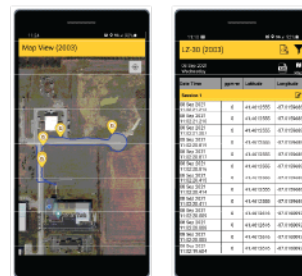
Map View (2003)

LZ-30 (2003)

08 Sep 2021
Wednesday

| Date Time | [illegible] | Latitude | Longitude |
|---|---|---|---|
| Session 1 | | | |
| 08 Sep 2021 11:02:29.814 | 0 | 43.4613555 | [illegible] |
| 08 Sep 2021 11:02:30.014 | 0 | 43.4613555 | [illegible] |
| 08 Sep 2021 11:02:30.214 | 0 | 43.4613555 | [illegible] |
| 08 Sep 2021 11:02:30.414 | 0 | 43.4613555 | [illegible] |
| 08 Sep 2021 11:02:30.614 | 0 | 43.4613555 | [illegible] |
| 08 Sep 2021 11:02:30.814 | 0 | 43.4613555 | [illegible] |
| 08 Sep 2021 11:02:31.014 | 0 | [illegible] | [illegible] |
| 08 Sep 2021 11:02:31.214 | 0 | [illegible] | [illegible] |
| 08 Sep 2021 11:02:31.414 | 0 | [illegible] | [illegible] |
| 08 Sep 2021 11:02:31.614 | 0 | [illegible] | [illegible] |
| 08 Sep 2021 11:02:31.814 | 0 | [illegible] | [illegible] |